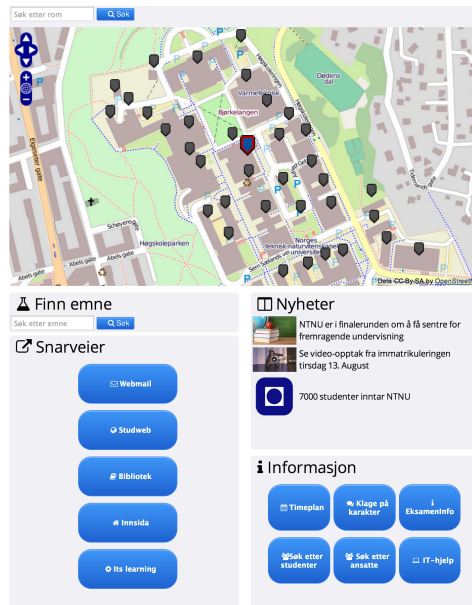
Søk etter rom
Søk

Dødens dal
Varmetekniske
Borkelangen
Høgskoleparken
Norges teknisk-naturvitenskapelige universitet
Abels gate
Schøyens gate
Elgesetergate
Data CC-By-SA by OpenStreetMap

Finn emne
Søk etter emne
Søk

Snarveier
Webmail
Studweb
Bibliotek
Innsida
Its learning

Nyheter
NTNU er i finalerunden om å få sentre for fremragende undervisning
Se video-opptak fra immatrikuleringen tirsdag 13. August
7000 studenter inntar NTNU

Informasjon
Timeplan
Klage på karakter
Eksameninfo
Søk etter studenter
Søk etter ansatte
IT-hjelp